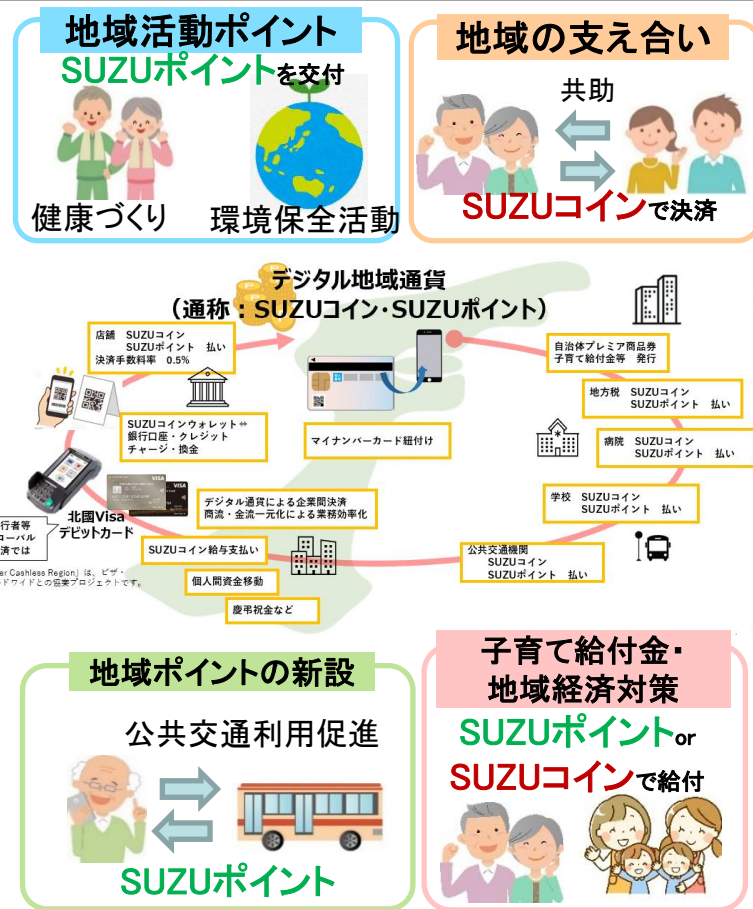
地域活動ポイント

SUZUポイントを交付

健康づくり

環境保全活動

地域の支え合い

共助

SUZUコインで決済

デジタル地域通貨
（通称：SUZUコイン・SUZUポイント）

店舗　SUZUコイン
SUZUポイント　払い
決済手数料率　0.5%

SUZUコインウォレット⇔
銀行口座・クレジット
チャージ・換金

マイナンバーカード紐付け

自治体プレミア商品券
子育て給付金等　発行

地方税　SUZUコイン
SUZUポイント　払い

病院　SUZUコイン
SUZUポイント　払い

学校　SUZUコイン
SUZUポイント　払い

公共交通機関
SUZUコイン
SUZUポイント　払い

デジタル通貨による企業間決済
商流・金流一元化による業務効率化

SUZUコイン給与支払い

個人間資金移動

慶弔祝金など

北國Visa
デビットカード

行者等
ーカル
済では

er Cashless Region」は、ビザ・
ドワイドとの協業プロジェクトです。

地域ポイントの新設

公共交通利用促進

SUZUポイント

子育て給付金・
地域経済対策

SUZUポイントor
SUZUコインで給付